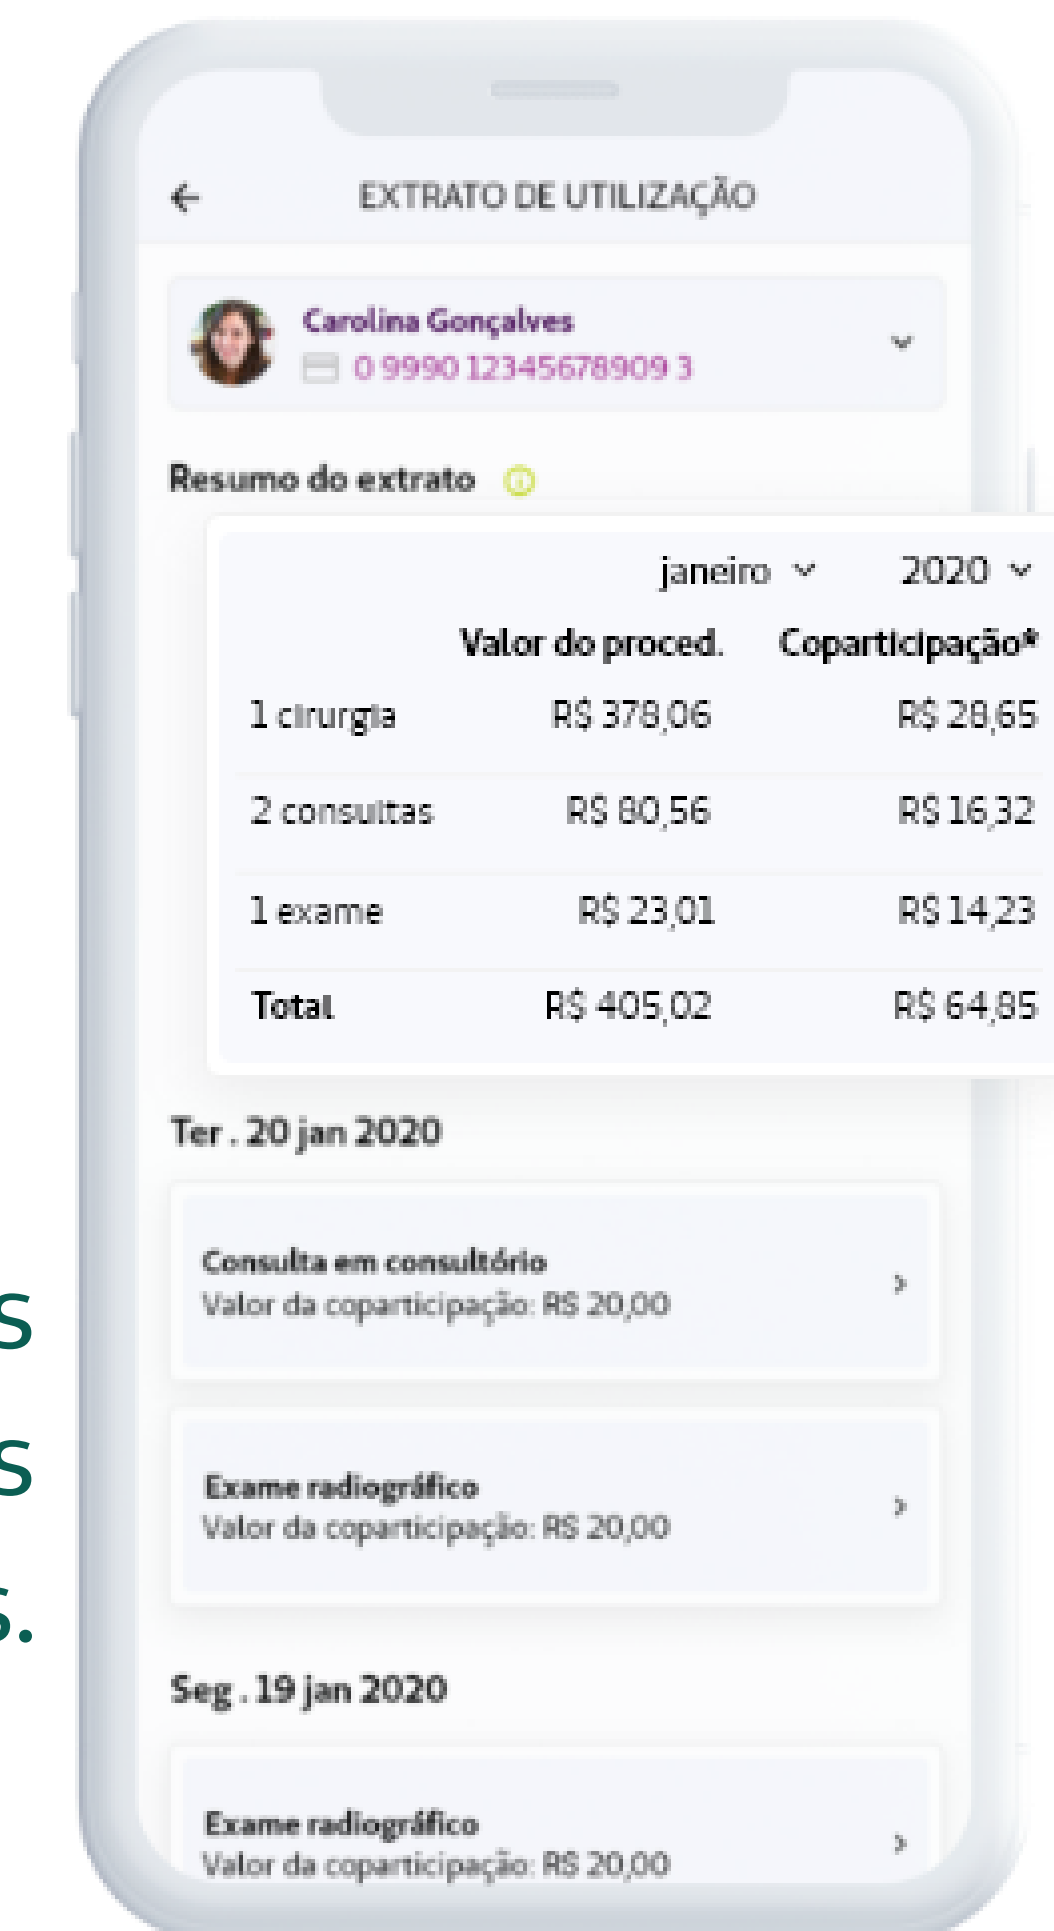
EXTRATO DE UTILIZAÇÃO

Carolina Gonçalves
0 9990 12345678909 3

Resumo do extrato

janeiro 2020

| | Valor do proced. | Coparticipação* |
|---|---|---|
| 1 cirurgia | R$ 378,06 | R$ 28,65 |
| 2 consultas | R$ 80,56 | R$ 16,32 |
| 1 exame | R$ 23,01 | R$ 14,23 |
| Total | R$ 405,02 | R$ 64,85 |

Ter . 20 jan 2020

Consulta em consultório
Valor da coparticipação: R$ 20,00

Exame radiográfico
Valor da coparticipação: R$ 20,00

Seg . 19 jan 2020

Exame radiográfico
Valor da coparticipação: R$ 20,00

s
s
s.